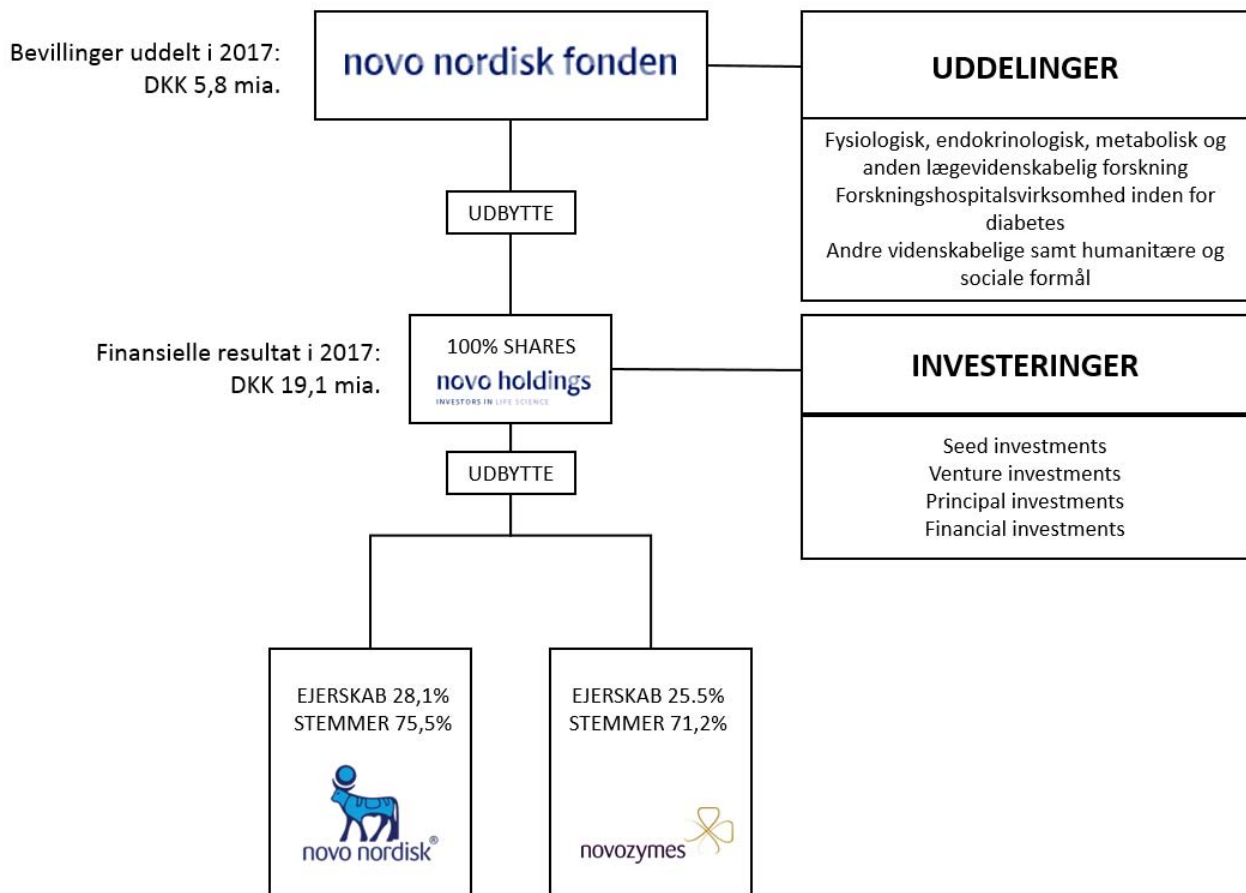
Bevillinger uddelt i 2017:
DKK 5,8 mia.

novo nordisk fonden

UDDELINGER

Fysiologisk, endokrinologisk, metabolisk og anden lægevidenskabelig forskning
Forskningshospitalsvirksomhed inden for diabetes
Andre videnskabelige samt humanitære og sociale formål

UDBYTTE

Finansielle resultat i 2017:
DKK 19,1 mia.

100% SHARES
novo holdings
INVESTORS IN LIFE SCIENCE

INVESTERINGER

Seed investments
Venture investments
Principal investments
Financial investments

UDBYTTE

EJERSKAB 28,1%
STEMMER 75,5%

novo nordisk®

EJERSKAB 25.5%
STEMMER 71,2%

novozymes